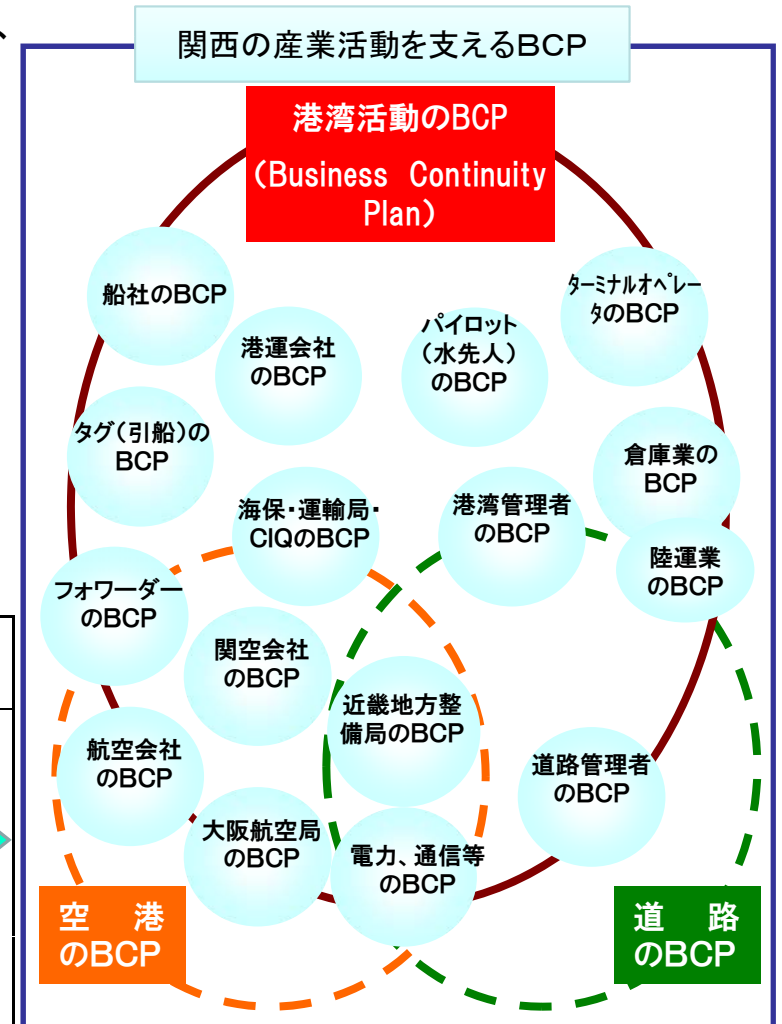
関西の産業活動を支えるBCP

港湾活動のBCP
(Business Continuity Plan)

船社のBCP

ターミナルオペレータのBCP

港運会社のBCP

パイロット(水先人)のBCP

タグ(引船)のBCP

倉庫業のBCP

海保・運輸局・CIQのBCP

港湾管理者のBCP

陸運業のBCP

フォワーダーのBCP

関空会社のBCP

近畿地方整備局のBCP

航空会社のBCP

道路管理者のBCP

大阪航空局のBCP

電力、通信等のBCP

空港のBCP

道路のBCP